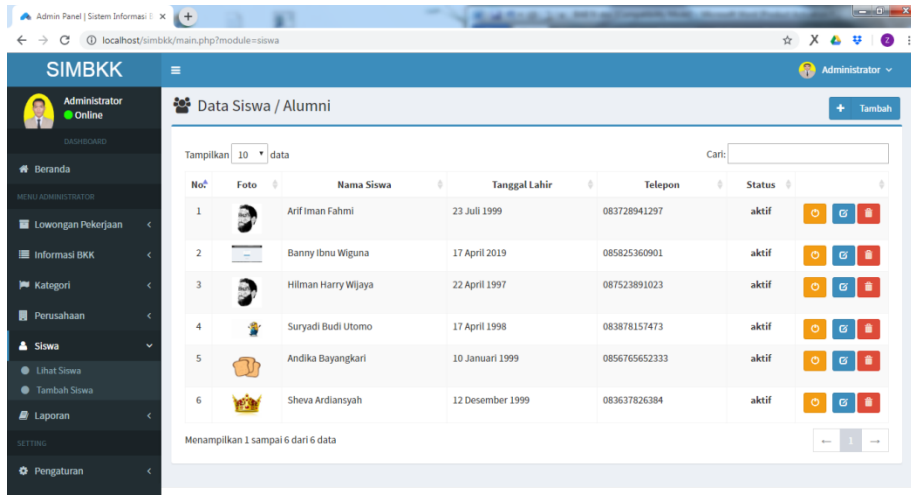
Admin Panel | Sistem Informasi B ×
localhost/simbkk/main.php?module=siswa

SIMBKK
Administrator
Administrator
Online
DASHBOARD
Beranda
MENU ADMINISTRATOR
Lowongan Pekerjaan
Informasi BKK
Kategori
Perusahaan
Siswa
Lihat Siswa
Tambah Siswa
Laporan
SETTING
Pengaturan

Data Siswa / Alumni
Tambah

Tampilkan 10 data
Cari:

| No. | Foto | Nama Siswa | Tanggal Lahir | Telepon | Status | |
|---|---|---|---|---|---|---|
| 1 | | Arif Iman Fahmi | 23 Juli 1999 | 083728941297 | aktif | |
| 2 | | Banny Ibnu Wiguna | 17 April 2019 | 085825360901 | aktif | |
| 3 | | Hilman Harry Wijaya | 22 April 1997 | 087523891023 | aktif | |
| 4 | | Suryadi Budi Utomo | 17 April 1998 | 083878157473 | aktif | |
| 5 | | Andika Bayangkari | 10 Januari 1999 | 0856765652333 | aktif | |
| 6 | | Sheva Ardiansyah | 12 Desember 1999 | 083637826384 | aktif | |

Menampilkan 1 sampai 6 dari 6 data
← 1 →